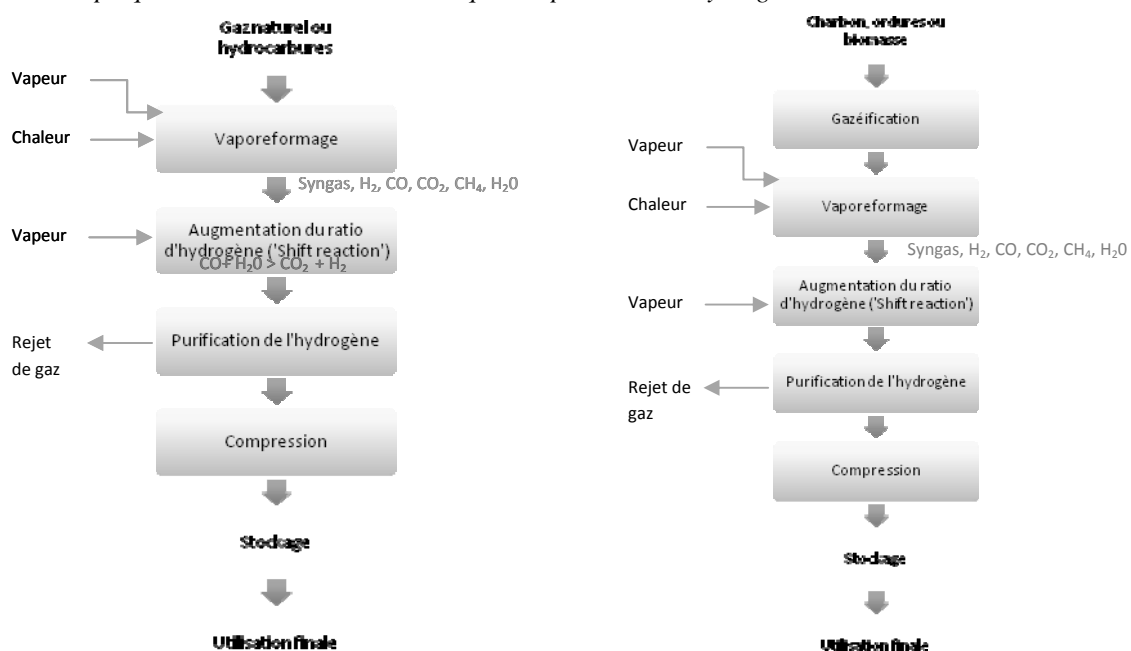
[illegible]

Gaz naturel ou hydrocarbures

Vapeur

Chaleur

Vaporeformage

Syngas, $H_2$, CO, $CO_2$, $CH_4$, $H_20$

Vapeur

Augmentation du ratio d'hydrogène ('Shift reaction')
$CO + H_2O > CO_2 + H_2$

Rejet de gaz

Purification de l'hydrogène

Compression

Stockage

Utilisation finale

Charbon, ordures ou biomasse

Gazéification

Vapeur

Chaleur

Vaporeformage

Syngas, $H_2$, CO, $CO_2$, $CH_4$, $H_20$

Vapeur

Augmentation du ratio d'hydrogène ('Shift reaction')

Rejet de gaz

Purification de l'hydrogène

Compression

Stockage

Utilisation finale